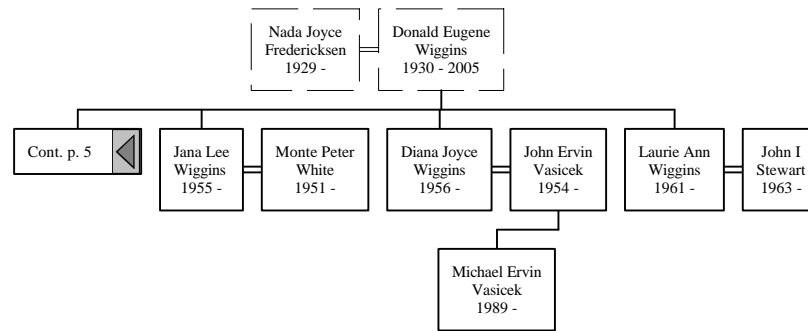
Nada Joyce Fredericksen 1929 -

Donald Eugene Wiggins 1930 - 2005

Cont. p. 5

Jana Lee Wiggins 1955 -

Monte Peter White 1951 -

Diana Joyce Wiggins 1956 -

John Ervin Vasicek 1954 -

Laurie Ann Wiggins 1961 -

John I Stewart 1963 -

Michael Ervin Vasicek 1989 -